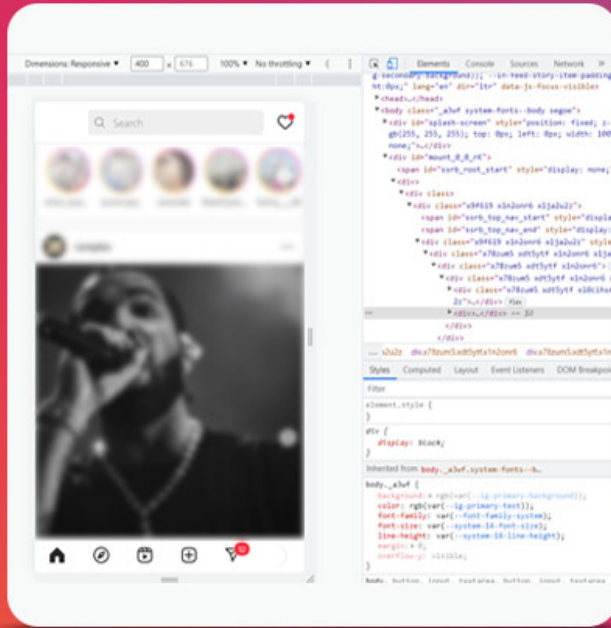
Dimensions: Responsive ▾ 400 x 676 100% ▾ No throttling ▾

Search

Elements Console Sources Network

g-secondary-background)); --ln-feed-story-item-padding ht:0px;" lang="en" dir="ltr" data-js-focus-visible>
▸ <head>…</head>
▾ <body class="_a3wf system-fonts--body segoe">
▸ <div id="splash-screen" style="position: fixed; z- gb(255, 255, 255); top: 0px; left: 0px; width: 100 none;">…</div>
▾ <div id="mount_0_0_rK">
<span id="ssrb_root_start" style="display: none;
▾ <div>
▾ <div class>
▾ <div class="x9f619 x1n2onr6 x1ja2u2z">
<span id="ssrb_top_nav_start" style="displa
<span id="ssrb_top_nav_end" style="display:
▾ <div class="x9f619 x1n2onr6 x1ja2u2z" style
▾ <div class="x78zum5 xdt5ytf x1n2onr6 x
▾ <div class="x78zum5 xdt5ytf x1n2onr6">
▾ <div class="x78zum5 xdt5ytf x1n2onr6
▾ <div class="x78zum5 xdt5ytf x10ci
2z">…</div> flex
▸ <div>…</div> == $0
</div>
</div>

… x2u2z div.x78zum5.xdt5ytf.x1n2onr6 div.x78zum5.xdt5ytf.x1n

Styles Computed Layout Event Listeners DOM Breakpoi

Filter

element.style {
}

div {
display: block;
}

Inherited from body._a3wf.system-fonts--b…

body._a3wf {
background: rgb(var(--ig-primary-background));
color: rgb(var(--ig-primary-text));
font-family: var(--font-family-system);
font-size: var(--system-14-font-size);
line-height: var(--system-14-line-height);
margin: 0;
overflow-y: visible;
}

body, button, input, textarea, button, input, textarea